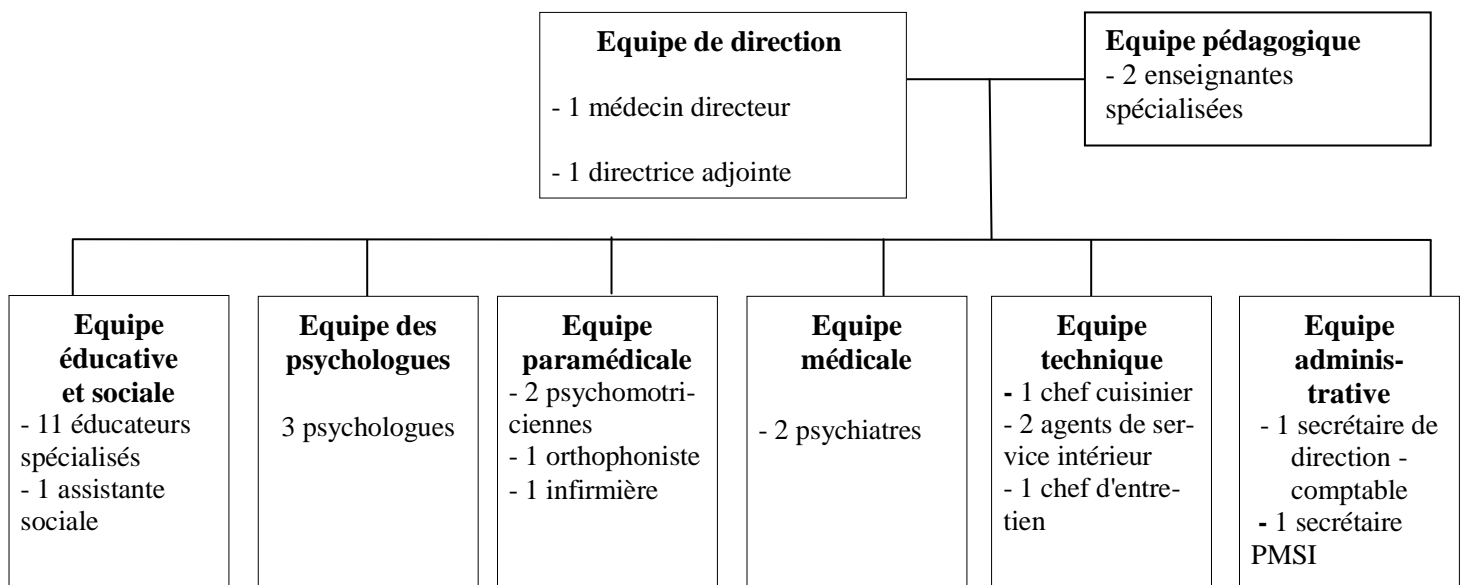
**Equipe de direction**

- 1 médecin directeur

- 1 directrice adjointe

**Equipe pédagogique**
- 2 enseignantes spécialisées

**Equipe éducative et sociale**
- 11 éducateurs spécialisés
- 1 assistante sociale

**Equipe des psychologues**

3 psychologues

**Equipe paramédicale**
- 2 psychomotriciennes
- 1 orthophoniste
- 1 infirmière

**Equipe médicale**

- 2 psychiatres

**Equipe technique**
- 1 chef cuisinier
- 2 agents de service intérieur
- 1 chef d'entretien

**Equipe administrative**
- 1 secrétaire de direction - comptable
- 1 secrétaire PMSI